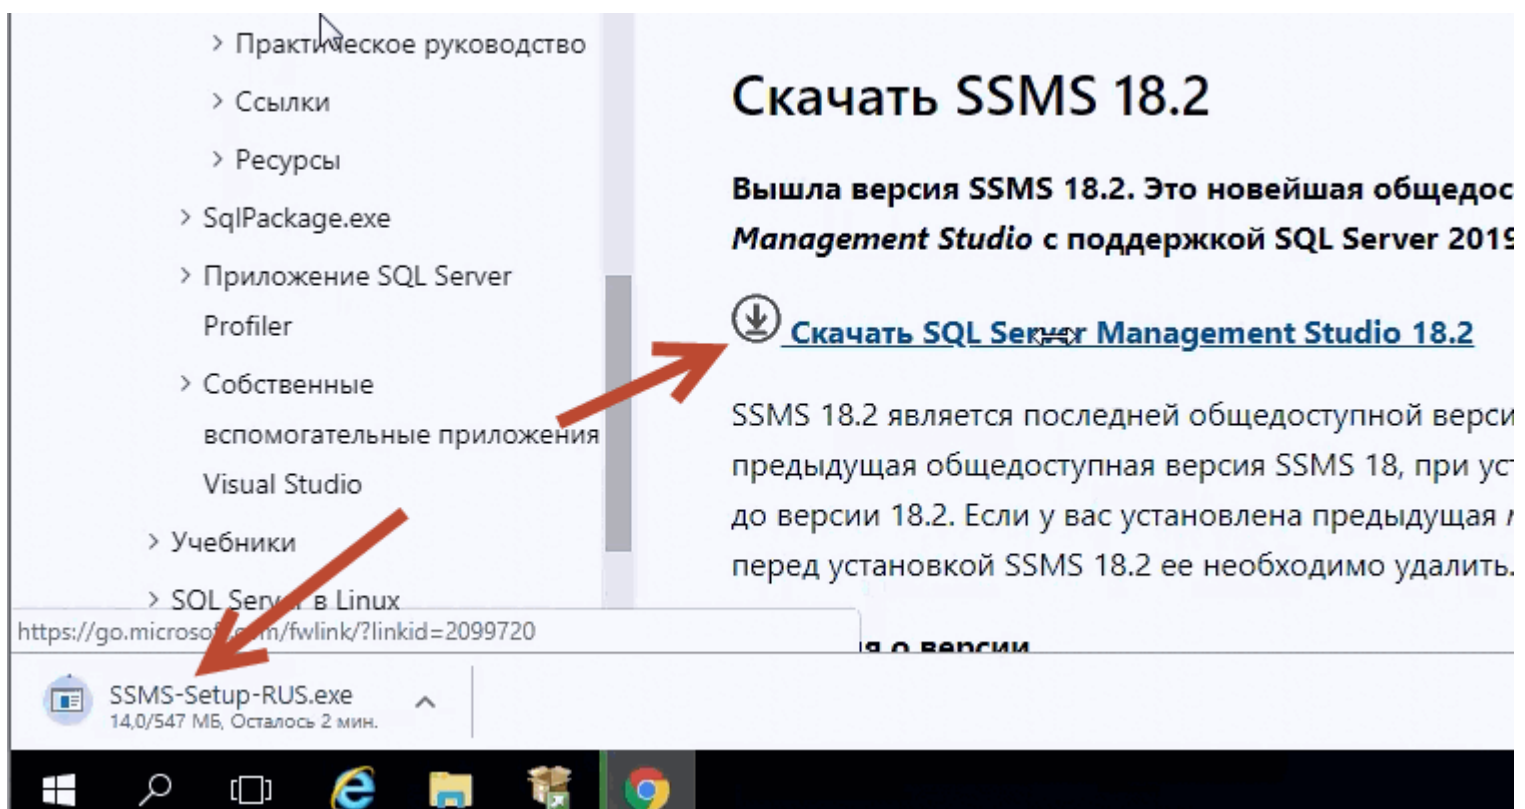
Практическое руководство

Ссылки

Ресурсы

SqlPackage.exe

Приложение SQL Server Profiler

Собственные вспомогательные приложения Visual Studio

Учебники

SQL Ser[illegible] в Linux

Скачать SSMS 18.2

**Вышла версия SSMS 18.2. Это новейшая общедос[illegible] *Management Studio* с поддержкой SQL Server 201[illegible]**

Скачать SQL Server Management Studio 18.2

SSMS 18.2 является последней общедоступной верси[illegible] предыдущая общедоступная версия SSMS 18, при ус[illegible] до версии 18.2. Если у вас установлена предыдущая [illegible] перед установкой SSMS 18.2 ее необходимо удалить.

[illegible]я о версии

https://go.microso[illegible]m/fwlink/?linkid=2099720

SSMS-Setup-RUS.exe
14,0/547 МБ, Осталось 2 мин.